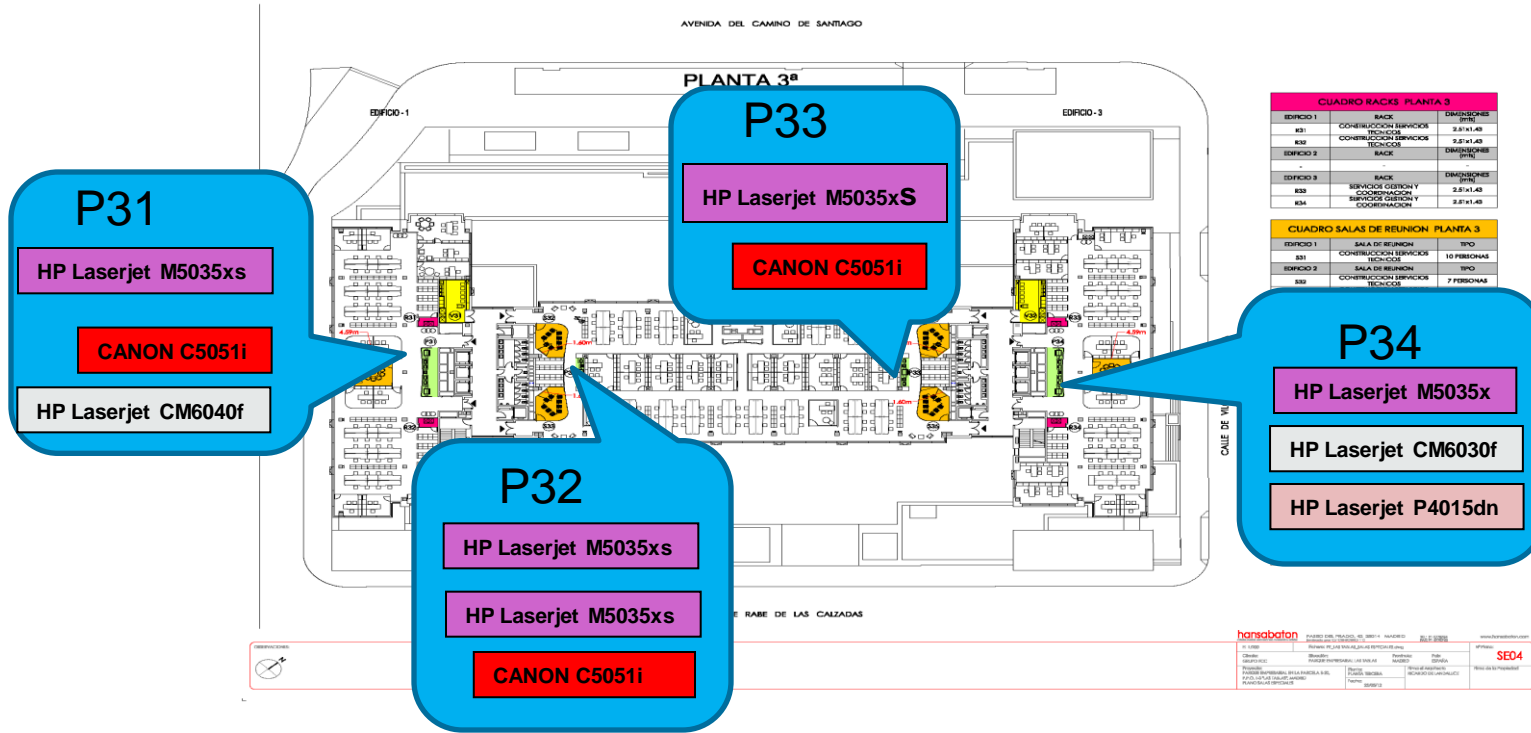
AVENIDA DEL CAMINO DE SANTIAGO

PLANTA 3ª

EDIFICIO - 1

EDIFICIO - 3

P33

HP Laserjet M5035xS

CANON C5051i

P31

HP Laserjet M5035xs

CANON C5051i

HP Laserjet CM6040f

| CUADRO RACKS PLANTA 3 | | |
|---|---|---|
| EDIFICIO 1 | RACK | DIMENSIONES (mts) |
| R31 | CONSTRUCCION SERVICIOS TECNICOS | 2.51x1.43 |
| R32 | CONSTRUCCION SERVICIOS TECNICOS | 2.51x1.43 |
| EDIFICIO 2 | RACK | DIMENSIONES (mts) |
| - | - | - |
| EDIFICIO 3 | RACK | DIMENSIONES (mts) |
| R33 | SERVICIOS GESTION Y COORDINACION | 2.51x1.43 |
| R34 | SERVICIOS GESTION Y COORDINACION | 2.51x1.43 |

| CUADRO SALAS DE REUNION PLANTA 3 | | |
|---|---|---|
| EDIFICIO 1 | SALA DE REUNION | TIPO |
| S31 | CONSTRUCCION SERVICIOS TECNICOS | 10 PERSONAS |
| EDIFICIO 2 | SALA DE REUNION | TIPO |
| S32 | CONSTRUCCION SERVICIOS TECNICOS | 7 PERSONAS |

P34

HP Laserjet M5035x

HP Laserjet CM6030f

HP Laserjet P4015dn

P32

HP Laserjet M5035xs

HP Laserjet M5035xs

CANON C5051i

CALLE DE VI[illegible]

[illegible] RABE DE LAS CALZADAS

OBSERVACIONES

hansabaton

SE04

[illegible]